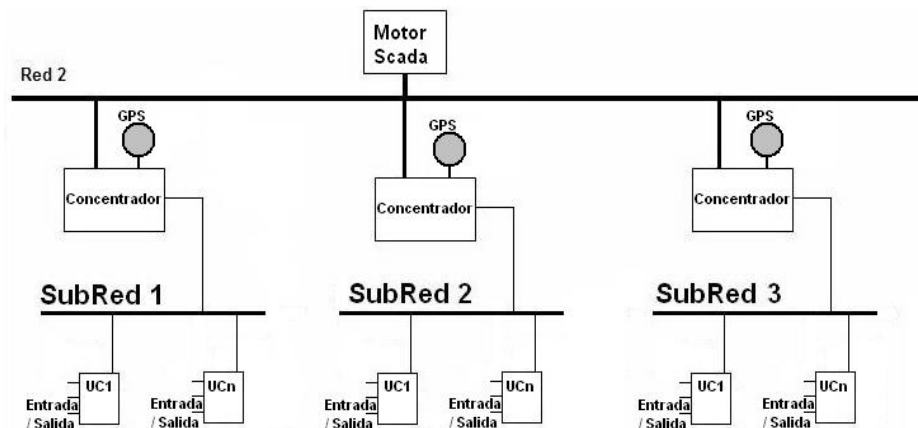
Motor Scada

Red 2

GPS

Concentrador

GPS

Concentrador

GPS

Concentrador

SubRed 1

SubRed 2

SubRed 3

UC1
Entrada / Salida

UCn
Entrada / Salida

UC1
Entrada / Salida

UCn
Entrada / Salida

UC1
Entrada / Salida

UCn
Entrada / Salida